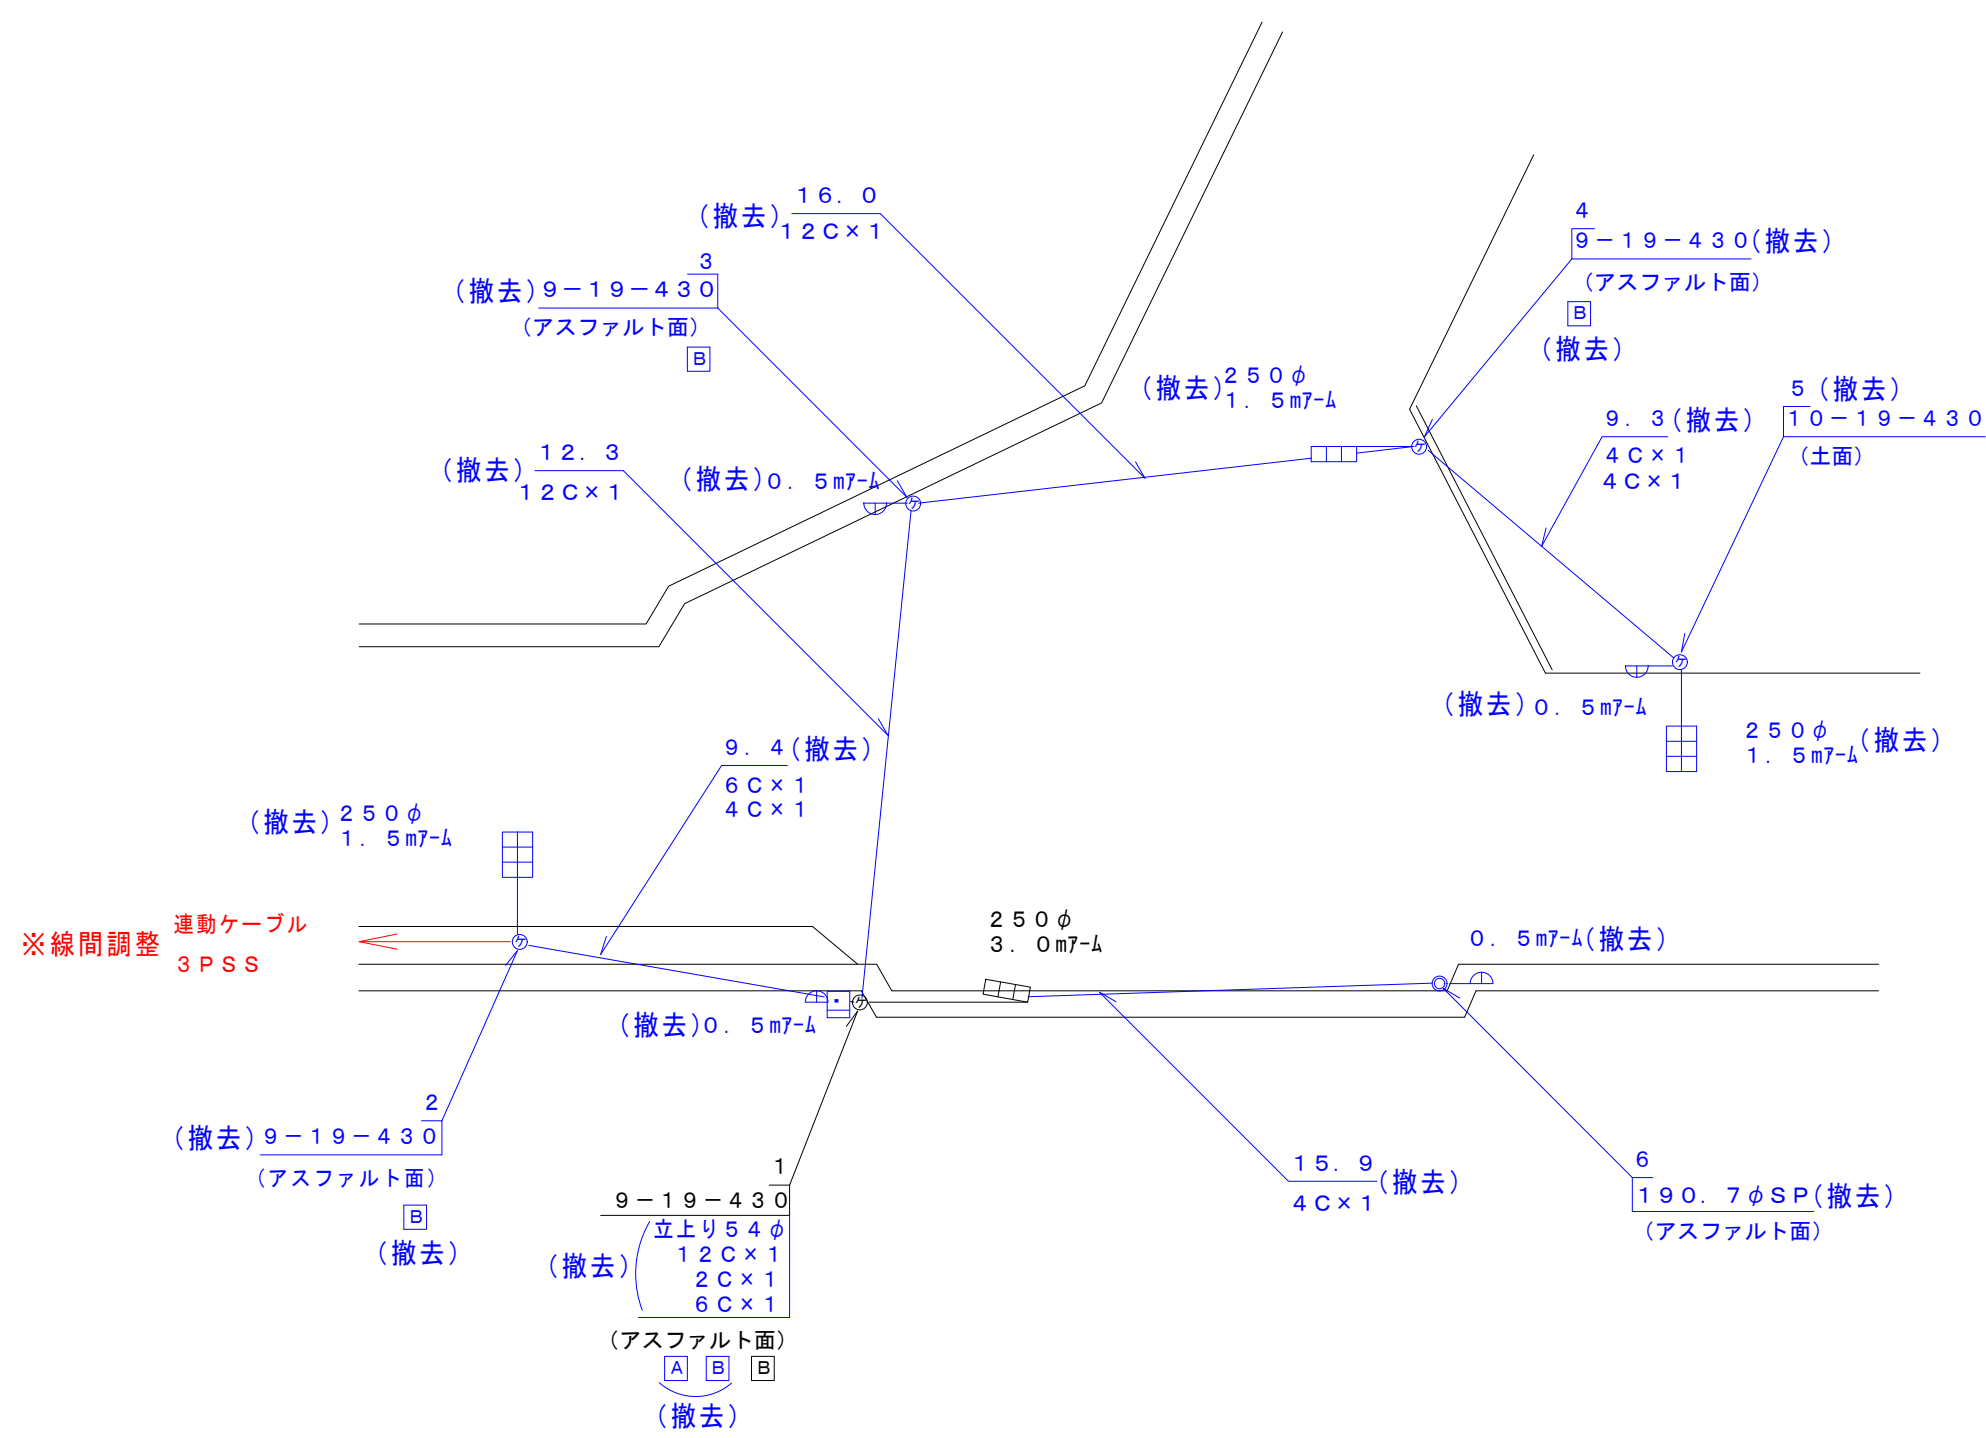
（撤去）１６．０
１２Ｃ×１

３
（撤去）９－１９－４３０
（アスファルト面）
B

（撤去）２５０φ
１．５mｱｰﾑ

４
９－１９－４３０（撤去）
（アスファルト面）
B
（撤去）

５（撤去）
１０－１９－４３０
（土面）

９．３（撤去）
４Ｃ×１
４Ｃ×１

（撤去）１２．３
１２Ｃ×１

（撤去）０．５mｱｰﾑ

（撤去）０．５mｱｰﾑ

２５０φ
１．５mｱｰﾑ（撤去）

９．４（撤去）
６Ｃ×１
４Ｃ×１

（撤去）２５０φ
１．５mｱｰﾑ

※線間調整
連動ケーブル
３ＰＳＳ

２５０φ
３．０mｱｰﾑ

０．５mｱｰﾑ（撤去）

（撤去）０．５mｱｰﾑ

２
（撤去）９－１９－４３０
（アスファルト面）
B
（撤去）

１
９－１９－４３０
立上り５４φ
１２Ｃ×１
２Ｃ×１
６Ｃ×１
（撤去）
（アスファルト面）
A B B
（撤去）

１５．９（撤去）
４Ｃ×１

６
１９０．７φＳＰ（撤去）
（アスファルト面）